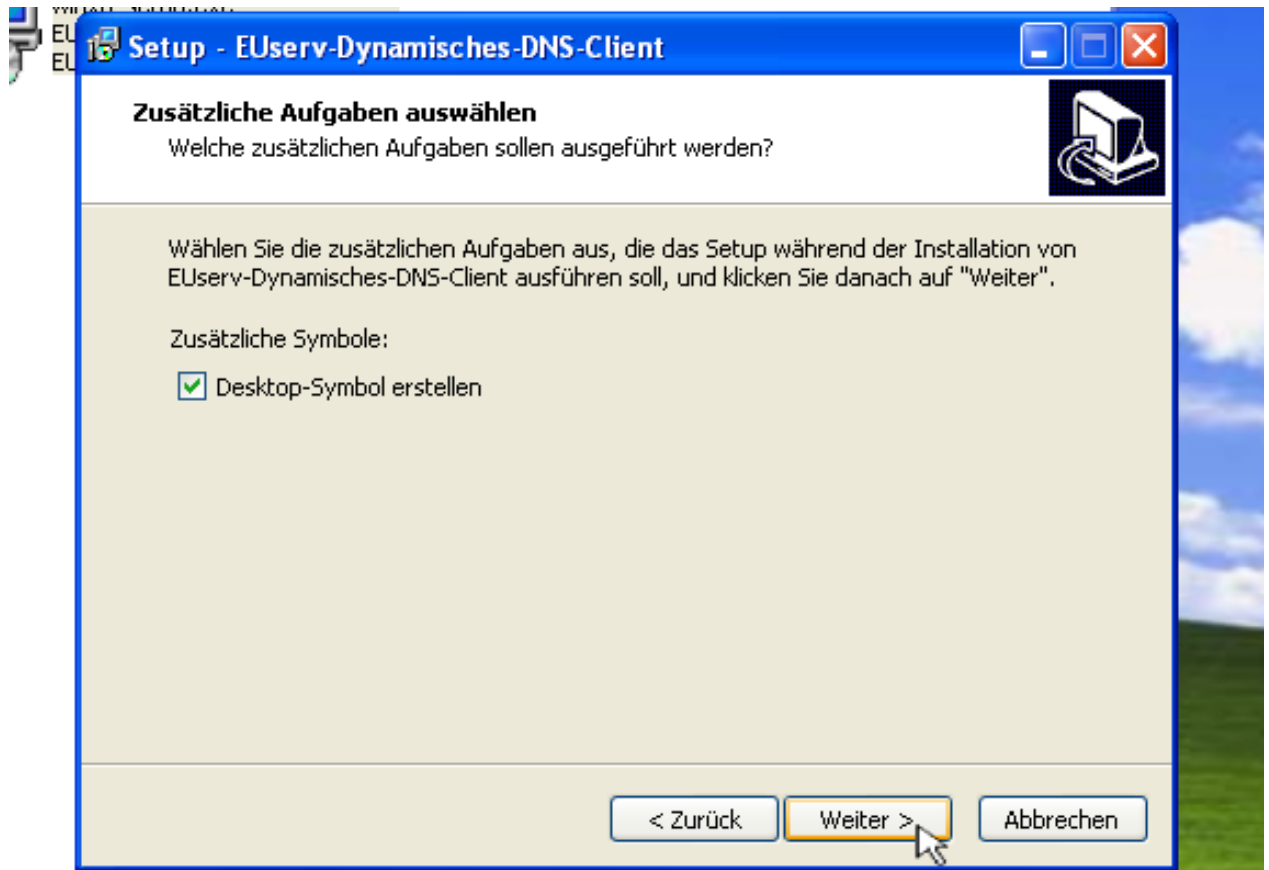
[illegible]
EU
EU

Setup - EUserv-Dynamisches-DNS-Client

Zusätzliche Aufgaben auswählen
Welche zusätzlichen Aufgaben sollen ausgeführt werden?

Wählen Sie die zusätzlichen Aufgaben aus, die das Setup während der Installation von EUserv-Dynamisches-DNS-Client ausführen soll, und klicken Sie danach auf "Weiter".

Zusätzliche Symbole:

Desktop-Symbol erstellen

< Zurück
Weiter >
Abbrechen